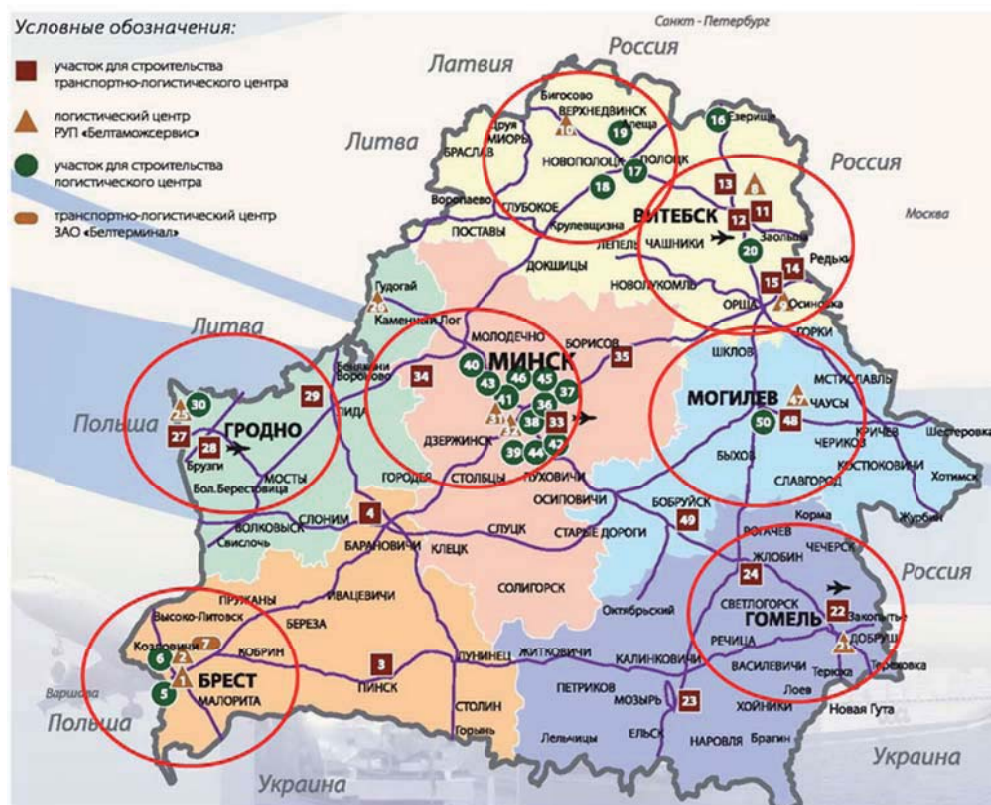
Условные обозначения:

участок для строительства транспортно-логистического центра

логистический центр РУП «Белтаможсервис»

участок для строительства логистического центра

транспортно-логистический центр ЗАО «Белтерминал»

Санкт - Петербург

Россия

Латвия

Литва

Россия

Москва

Литва

Польша

Польша

Варшава

Украина

Россия

Украина

Бигосово

ВЕРХНЕДВИНСК

Друя

МИОРЫ

Освея

БРАСЛАВ

НОВОПОЛОЦК

ПОЛОЦК

10

19

16

Езерище

17

18

ГЛУБОКОЕ

Воропаево

Крулевщизна

ПОСТАВЫ

ВИТЕБСК

13

8

12

11

ЛЕПЕЛЬ

ЧАШНИКИ

Заольша

20

Редьки

14

15

ДОКШИЦЫ

НОВОЛУКОМЛЬ

ОРША

Осиновка

Гудогай

Каменный Лог

МОЛОДЕЧНО

БОРИСОВ

ГОРКИ

35

ШКЛОВ

МИНСК

40

43

46

45

37

41

36

33

38

39

44

47

34

ДЗЕРЖИНСК

МОГИЛЕВ

МСТИСЛАВЛЬ

ЧАУСЫ

50

48

ЧЕРИКОВ

КРИЧЕВ

Шестеровка

КОСТЮКОВИЧИ

Хотимск

БЫХОВ

СЛАВГОРОД

Бенякони

Вороново

29

ЛИДА

30

27

28

ГРОДНО

Брузги

МОСТЫ

Вол. Березовица

ГОРОДЕЯ

СТОЛБЦЫ

ПУХОВИЧИ

ОСИПОВИЧИ

БОБРУЙСК

49

Корма

Журбин

ВОЛКОВЫСК

СЛОНИМ

4

Свислочь

БАРАНОВИЧИ

КЛЕЦК

СЛУЦК

СТАРЫЕ ДОРОГИ

СОЛИГОРСК

РОГАЧЕВ

ЧЕЧЕРСК

ЖЛОБИН

24

ПРУЖАНЫ

ИВАЦЕВИЧИ

БЕРЕЗА

Высоко-Литовск

Козловичи

7

6

КОБРИН

2

1

5

БРЕСТ

МАЛОРИТА

3

ПИНСК

ЛУНИНЕЦ

ЖИТКОВИЧИ

Октябрьский

КАЛИНКОВИЧИ

СВЕТЛОГОРСК

ГОМЕЛЬ

22

Закопытье

ДОБРУШ

21

РЕЧИЦА

ВАСИЛЕВИЧИ

Тереховка

Терюха

ПЕТРИКОВ

МОЗЫРЬ

23

Лоев

ХОЙНИКИ

Новая Гута

СТОЛИН

Горынь

Лельчицы

ЕЛЬСК

НАРОВЛЯ

Брагин